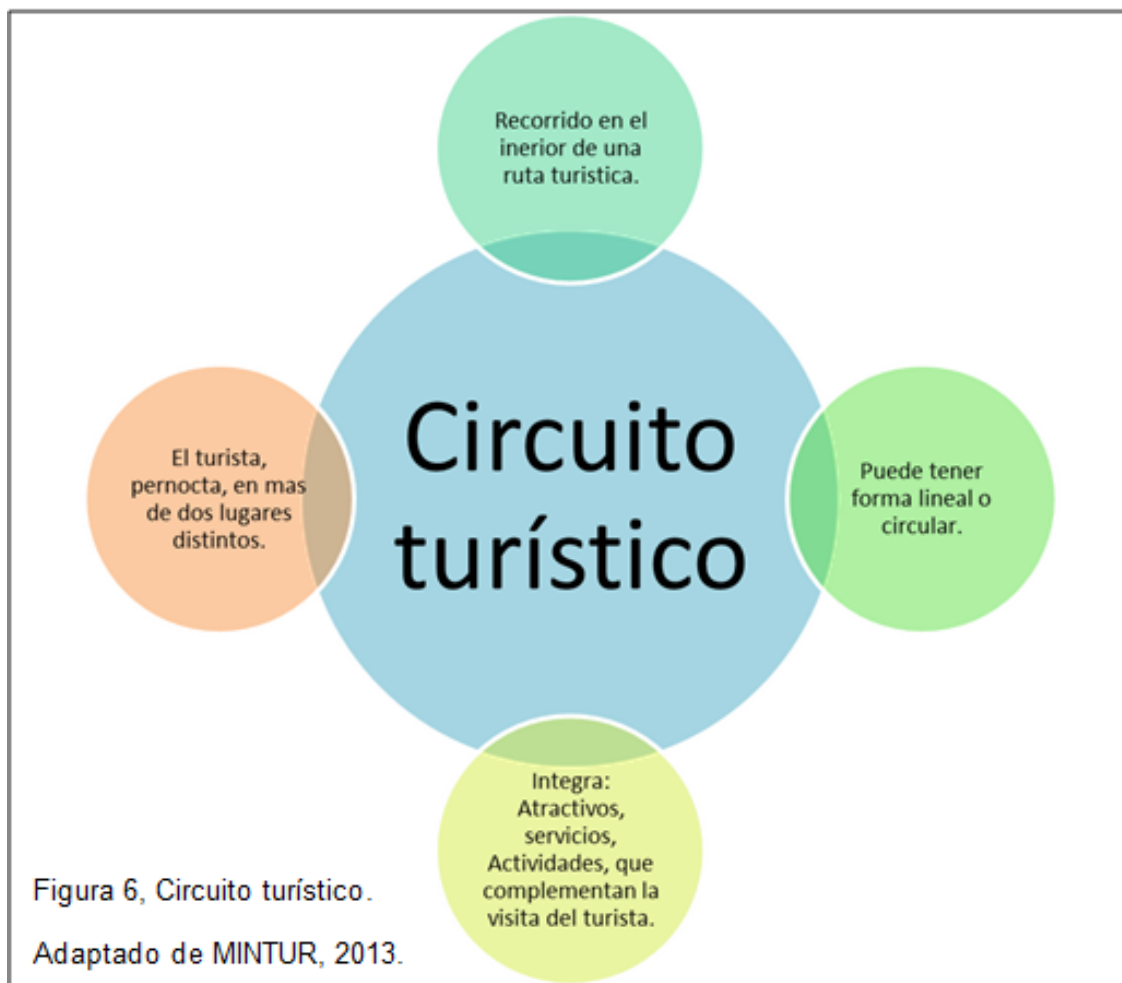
Recorrido en el inerior de una ruta turistica.

El turista, pernocta, en mas de dos lugares distintos.

Circuito turístico

Puede tener forma lineal o circular.

Integra: Atractivos, servicios, Actividades, que complementan la visita del turista.

Figura 6, Circuito turístico.

Adaptado de MINTUR, 2013.